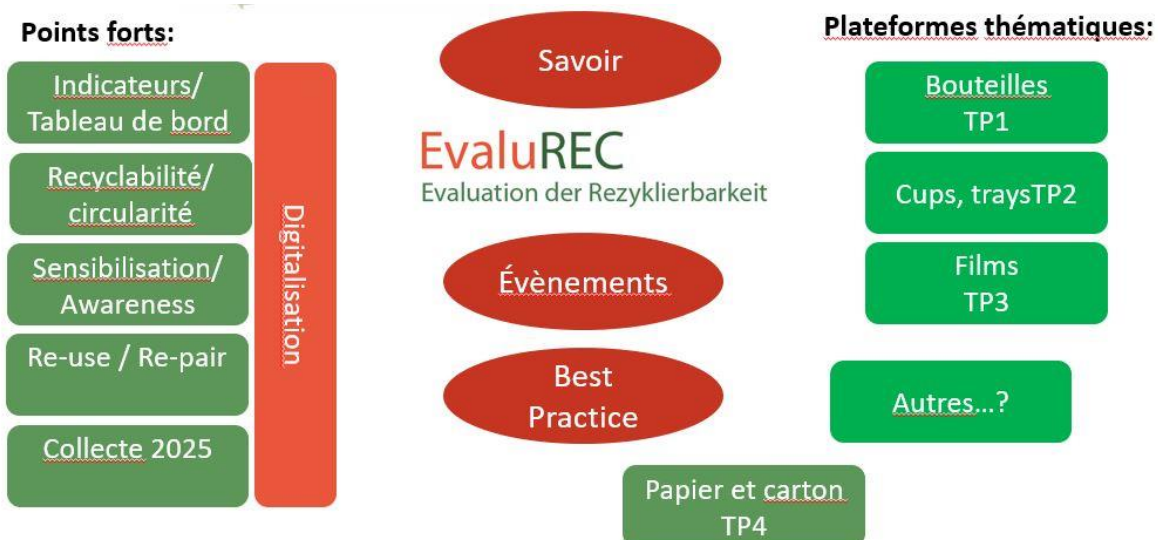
Points forts:

Indicateurs/ Tableau de bord

Recyclabilité/ circularité

Sensibilisation/ Awareness

Re-use / Re-pair

Collecte 2025

Digitalisation

Savoir

EvaluREC
Evaluation der Rezyklierbarkeit

Évènements

Best Practice

Papier et carton TP4

Plateformes thématiques:

Bouteilles TP1

Cups, traysTP2

Films TP3

Autres…?